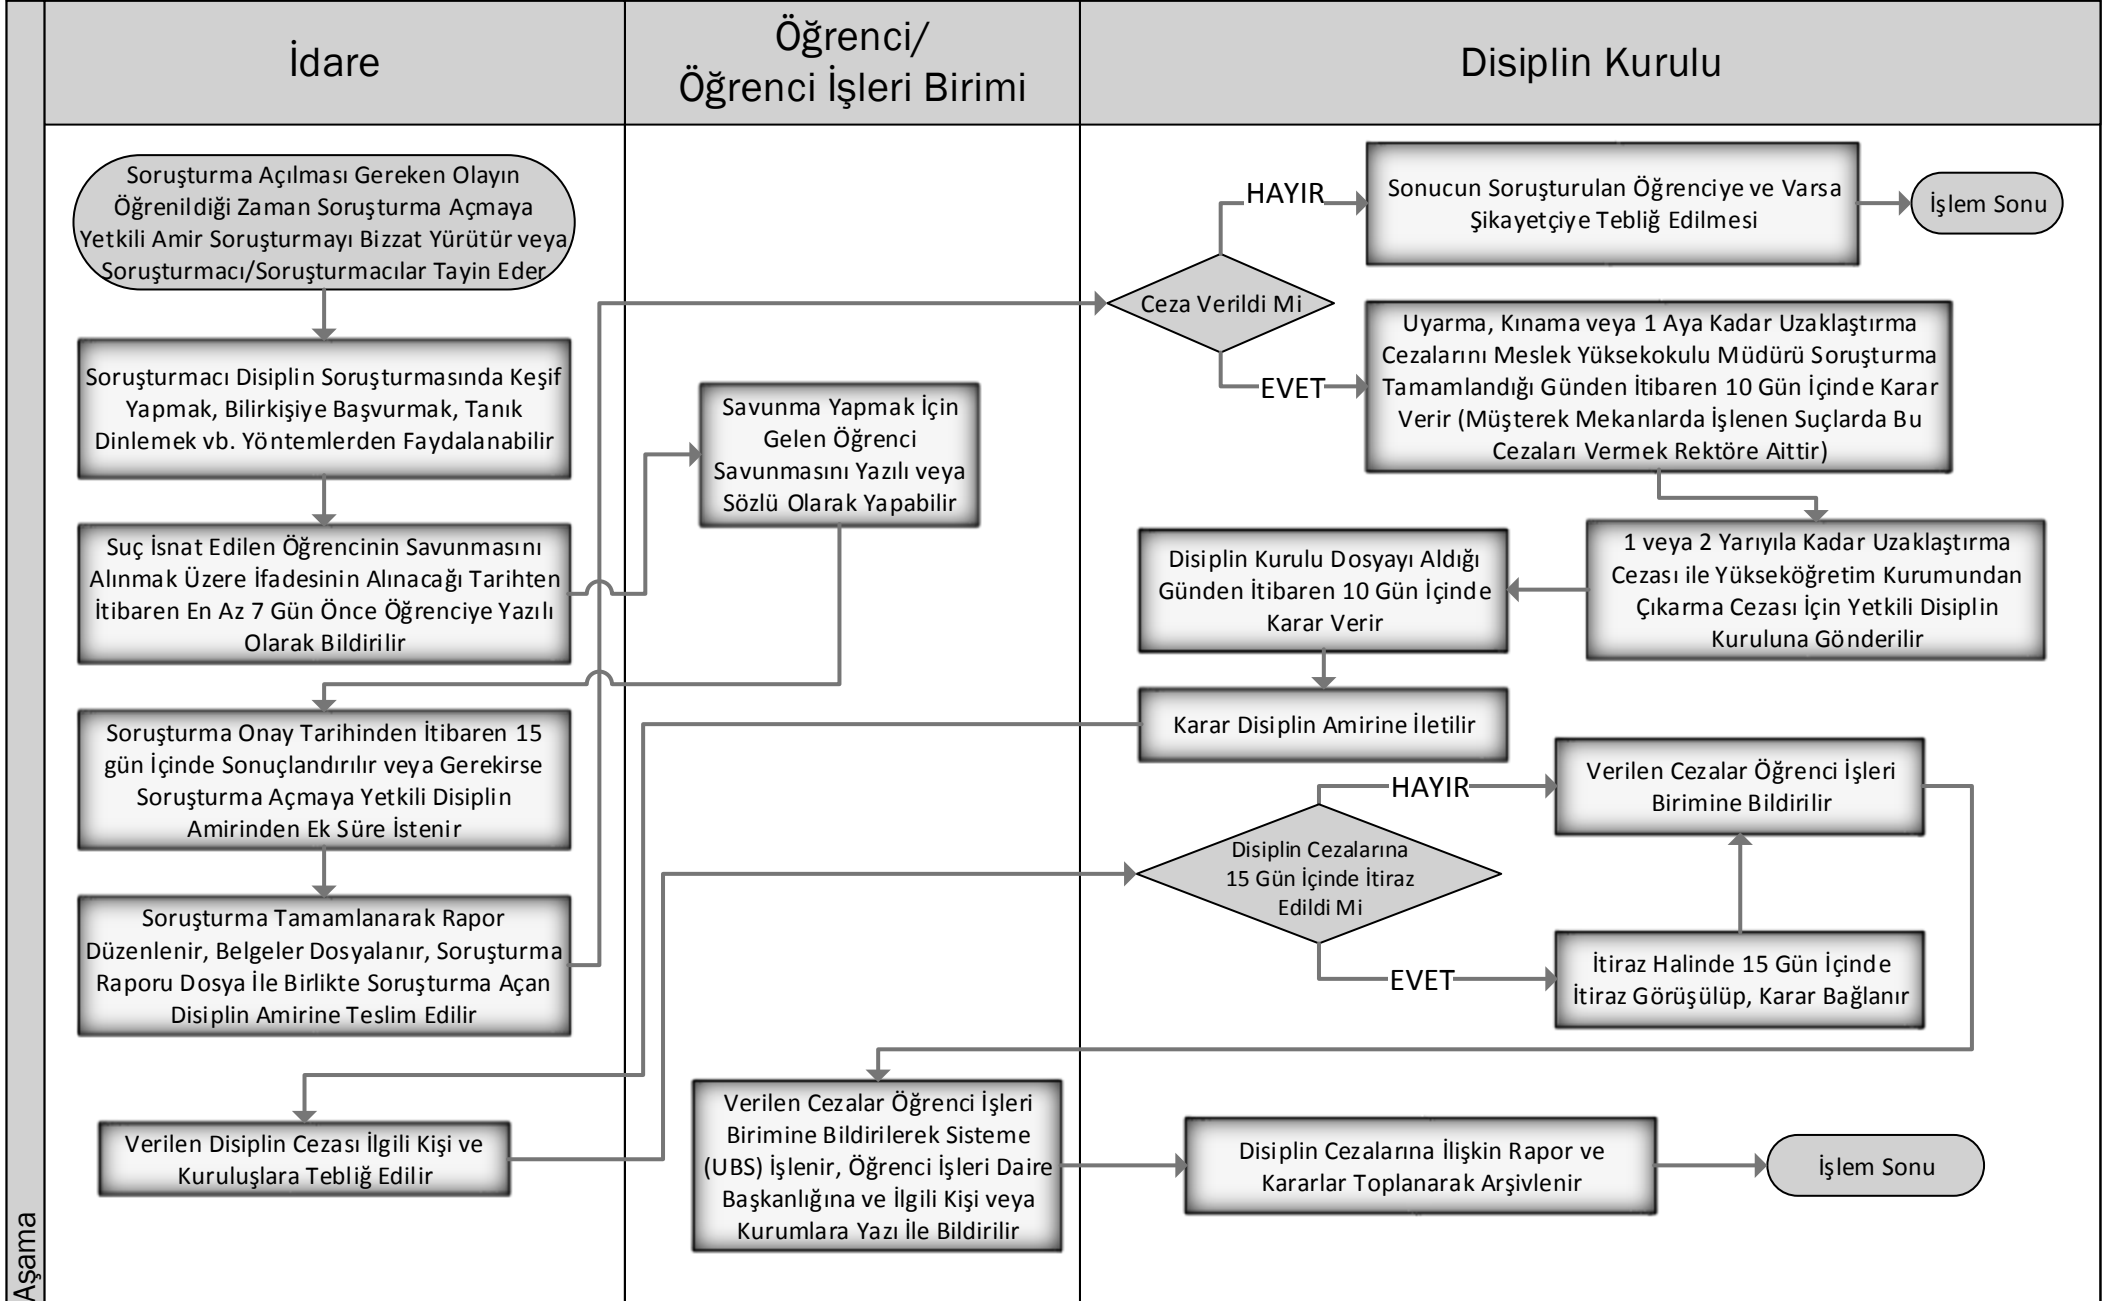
İdare

Öğrenci/ Öğrenci İşleri Birimi

Disiplin Kurulu

Soruşturma Açılması Gereken Olayın Öğrenildiği Zaman Soruşturma Açmaya Yetkili Amir Soruşturmayı Bizzat Yürütür veya Soruşturmacı/Soruşturmacılar Tayin Eder

Soruşturmacı Disiplin Soruşturmasında Keşif Yapmak, Bilirkişiye Başvurmak, Tanık Dinlemek vb. Yöntemlerden Faydalanabilir

Suç İsnat Edilen Öğrencinin Savunmasını Alınmak Üzere İfadesinin Alınacağı Tarihten İtibaren En Az 7 Gün Önce Öğrenciye Yazılı Olarak Bildirilir

Soruşturma Onay Tarihinden İtibaren 15 gün İçinde Sonuçlandırılır veya Gerekirse Soruşturma Açmaya Yetkili Disiplin Amirinden Ek Süre İstenir

Soruşturma Tamamlanarak Rapor Düzenlenir, Belgeler Dosyalanır, Soruşturma Raporu Dosya İle Birlikte Soruşturma Açan Disiplin Amirine Teslim Edilir

Verilen Disiplin Cezası İlgili Kişi ve Kuruluşlara Tebliğ Edilir

Savunma Yapmak İçin Gelen Öğrenci Savunmasını Yazılı veya Sözlü Olarak Yapabilir

Verilen Cezalar Öğrenci İşleri Birimine Bildirilerek Sisteme (UBS) İşlenir, Öğrenci İşleri Daire Başkanlığına ve İlgili Kişi veya Kurumlara Yazı İle Bildirilir

Ceza Verildi Mi

HAYIR

Sonucun Soruşturulan Öğrenciye ve Varsa Şikayetçiye Tebliğ Edilmesi

İşlem Sonu

EVET

Uyarma, Kınama veya 1 Aya Kadar Uzaklaştırma Cezalarını Meslek Yüksekokulu Müdürü Soruşturma Tamamlandığı Günden İtibaren 10 Gün İçinde Karar Verir (Müşterek Mekanlarda İşlenen Suçlarda Bu Cezaları Vermek Rektöre Aittir)

1 veya 2 Yarıyıla Kadar Uzaklaştırma Cezası ile Yükseköğretim Kurumundan Çıkarma Cezası İçin Yetkili Disiplin Kuruluna Gönderilir

Disiplin Kurulu Dosyayı Aldığı Günden İtibaren 10 Gün İçinde Karar Verir

Karar Disiplin Amirine İletilir

Disiplin Cezalarına 15 Gün İçinde İtiraz Edildi Mi

HAYIR

Verilen Cezalar Öğrenci İşleri Birimine Bildirilir

EVET

İtiraz Halinde 15 Gün İçinde İtiraz Görüşülüp, Karar Bağlanır

Disiplin Cezalarına İlişkin Rapor ve Kararlar Toplanarak Arşivlenir

İşlem Sonu

Aşama